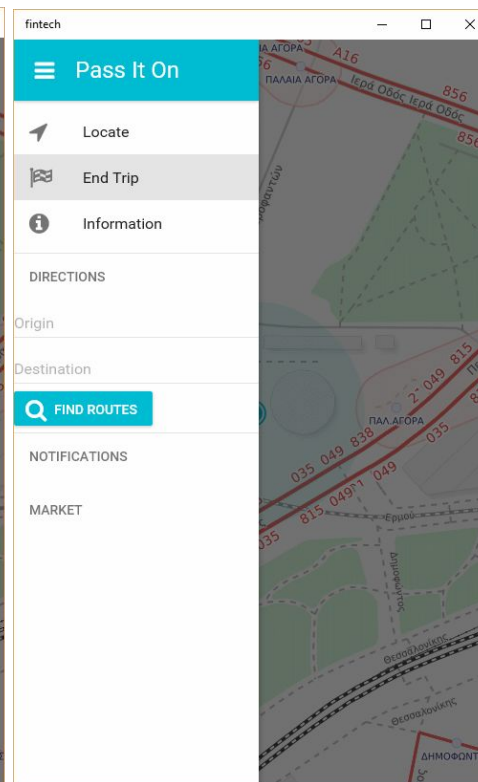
fintech

Pass It On

Locate

End Trip

Information

DIRECTIONS

Origin

Destination

FIND ROUTES

NOTIFICATIONS

MARKET

ΑΓΟΡΑ
A16
ΠΑΛΑΙΑ ΑΓΟΡΑ
Ιερά Οδός Ιερά Οδός
856
856
ΠΑΛ.ΑΓΟΡΑ
035 049 838
049 815
035
815 049
035
Ερμού
Θεσσαλονίκης
Θεσσαλονίκης
ΔΗΜΟΦΩΝΤ